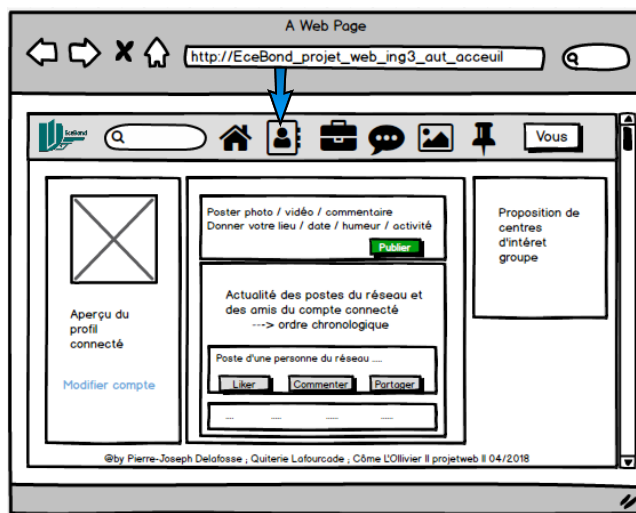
A Web Page

http://EceBond_projet_web_ing3_aut_acceuil

EceBond

Vous

Aperçu du profil connecté

Modifier compte

Poster photo / vidéo / commentaire
Donner votre lieu / date / humeur / activité

Publier

Actualité des postes du réseau et des amis du compte connecté
---> ordre chronologique

Poste d'une personne du réseau ....

Liker

Commenter

Partager

.... .... .... ....

Proposition de centres d'intéret groupe

@by Pierre-Joseph Delafosse ; Quiterie Lafourcade ; Côme L'Ollivier II projetweb II 04/2018